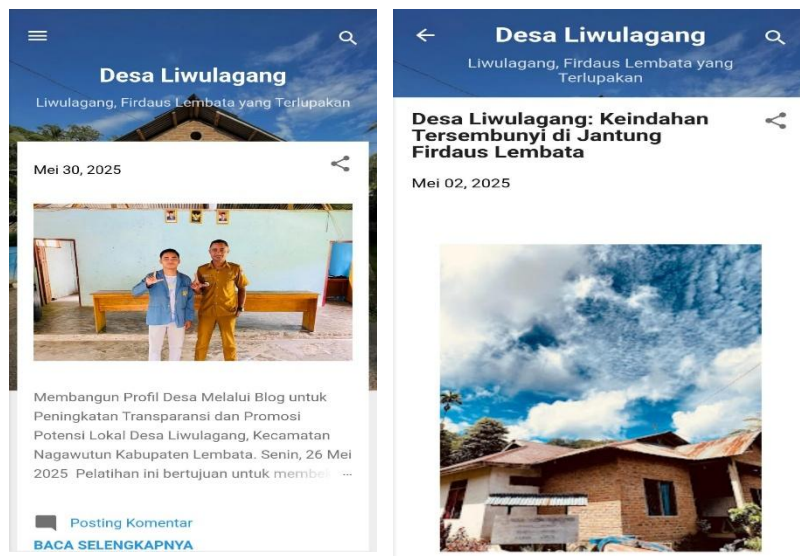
Desa Liwulagang

Liwulagang, Firdaus Lembata yang Terlupakan

Mei 30, 2025

Membangun Profil Desa Melalui Blog untuk Peningkatan Transparansi dan Promosi Potensi Lokal Desa Liwulagang, Kecamatan Nagawutun Kabupaten Lembata. Senin, 26 Mei 2025 Pelatihan ini bertujuan untuk membe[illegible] …

Posting Komentar

BACA SELENGKAPNYA

Desa Liwulagang

Liwulagang, Firdaus Lembata yang Terlupakan

Desa Liwulagang: Keindahan Tersembunyi di Jantung Firdaus Lembata

Mei 02, 2025